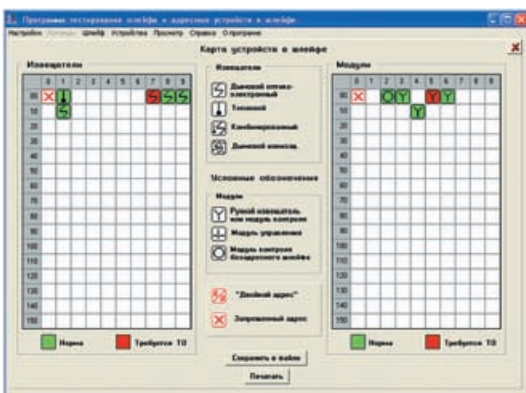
Программа тестирования шлейфа и адресных устройств в шлейфе

Настройки Установки Шлейф Устройства Просмотр Справка О программе

Карта устройств в шлейфе

Извещатели

| | 0 | 1 | 2 | 3 | 4 | 5 | 6 | 7 | 8 | 9 |
|---|---|---|---|---|---|---|---|---|---|---|
| 00 | | | | | | | | | | |
| 10 | | | | | | | | | | |
| 20 | | | | | | | | | | |
| 30 | | | | | | | | | | |
| 40 | | | | | | | | | | |
| 50 | | | | | | | | | | |
| 60 | | | | | | | | | | |
| 70 | | | | | | | | | | |
| 80 | | | | | | | | | | |
| 90 | | | | | | | | | | |
| 100 | | | | | | | | | | |
| 110 | | | | | | | | | | |
| 120 | | | | | | | | | | |
| 130 | | | | | | | | | | |
| 140 | | | | | | | | | | |
| 150 | | | | | | | | | | |

Норма Требуется ТО

Извещатели

Дымовой оптико-электронный

Тепловой

Комбинированный

Дымовой ионизац.

Условные обозначения

Модули

Ручной извещатель или модуль контроля

Модуль управления

Модуль контроля безадресного шлейфа

"Двойной адрес"

Запрещенный адрес

Модули

| | 0 | 1 | 2 | 3 | 4 | 5 | 6 | 7 | 8 | 9 |
|---|---|---|---|---|---|---|---|---|---|---|
| 00 | | | | | | | | | | |
| 10 | | | | | | | | | | |
| 20 | | | | | | | | | | |
| 30 | | | | | | | | | | |
| 40 | | | | | | | | | | |
| 50 | | | | | | | | | | |
| 60 | | | | | | | | | | |
| 70 | | | | | | | | | | |
| 80 | | | | | | | | | | |
| 90 | | | | | | | | | | |
| 100 | | | | | | | | | | |
| 110 | | | | | | | | | | |
| 120 | | | | | | | | | | |
| 130 | | | | | | | | | | |
| 140 | | | | | | | | | | |
| 150 | | | | | | | | | | |

Норма Требуется ТО

Сохранить в файле

Печатать